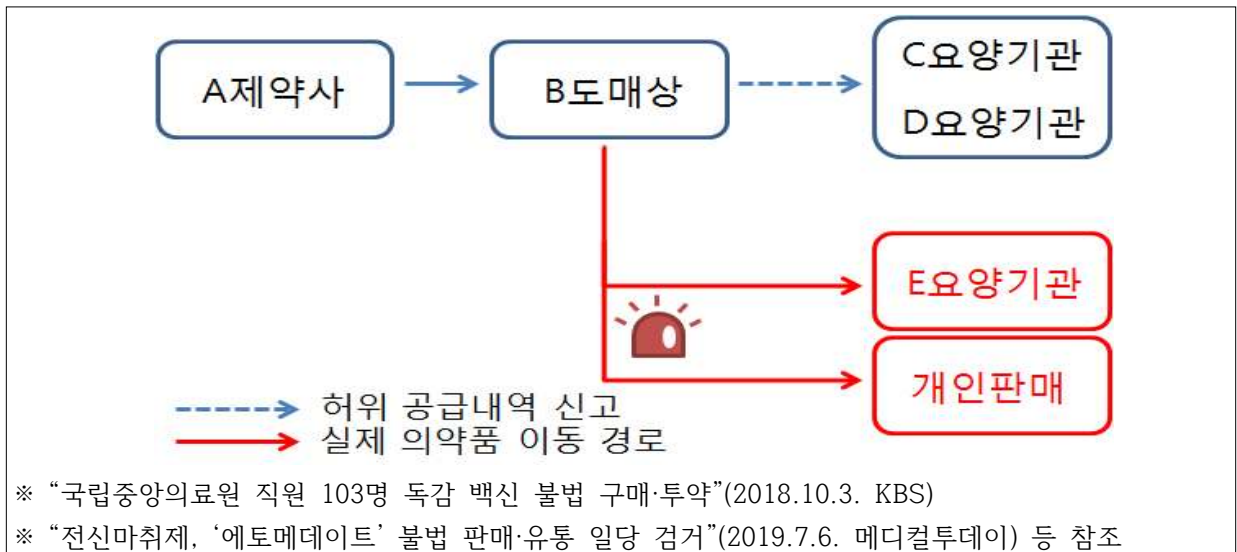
A제약사

B도매상

C요양기관

D요양기관

E요양기관

개인판매

허위 공급내역 신고

실제 의약품 이동 경로

※ “국립중앙의료원 직원 103명 독감 백신 불법 구매·투약”(2018.10.3. KBS)

※ “전신마취제, ‘에토메데이트’ 불법 판매·유통 일당 검거”(2019.7.6. 메디컬투데이) 등 참조